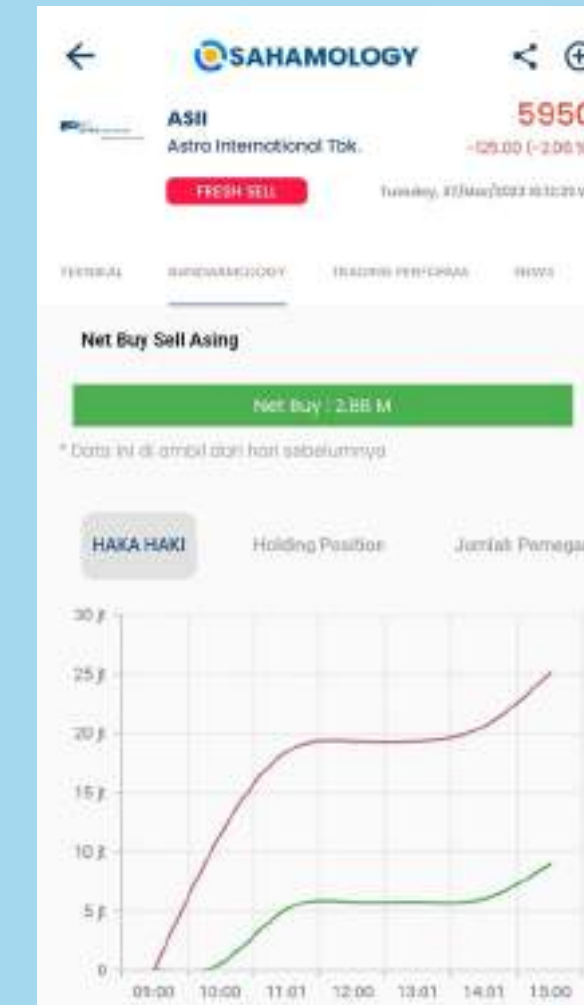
SAHAMOLOGY

ASII
Astro International Tbk.
5950
-125.00 (-2.06%)
FRESH SELL
Tuesday, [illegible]

TEKNIKAL BANDARMOLOGY TRADING PERFORMA NEWS

Net Buy Sell Asing

Net Buy : 2.86 M

* Data ini di ambil dari hari sebelumnya

HAKA HAKI Holding Position Jumlah Pemega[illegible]

30 jt
25 jt
20 jt
15 jt
10 jt
5 jt
0

09:00 10:00 11:01 12:00 13:01 14:01 15:00